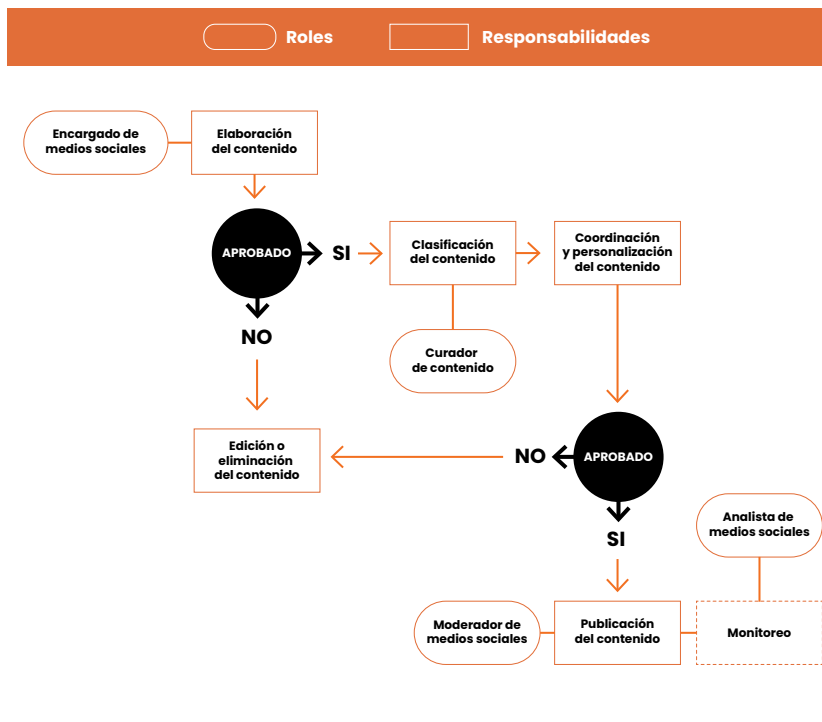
Roles
Responsabilidades

Encargado de medios sociales
Elaboración del contenido

APROBADO
SI
NO

Clasificación del contenido
Coordinación y personalización del contenido

Curador de contenido

Edición o eliminación del contenido

NO
APROBADO
SI

Analista de medios sociales

Moderador de medios sociales
Publicación del contenido
Monitoreo